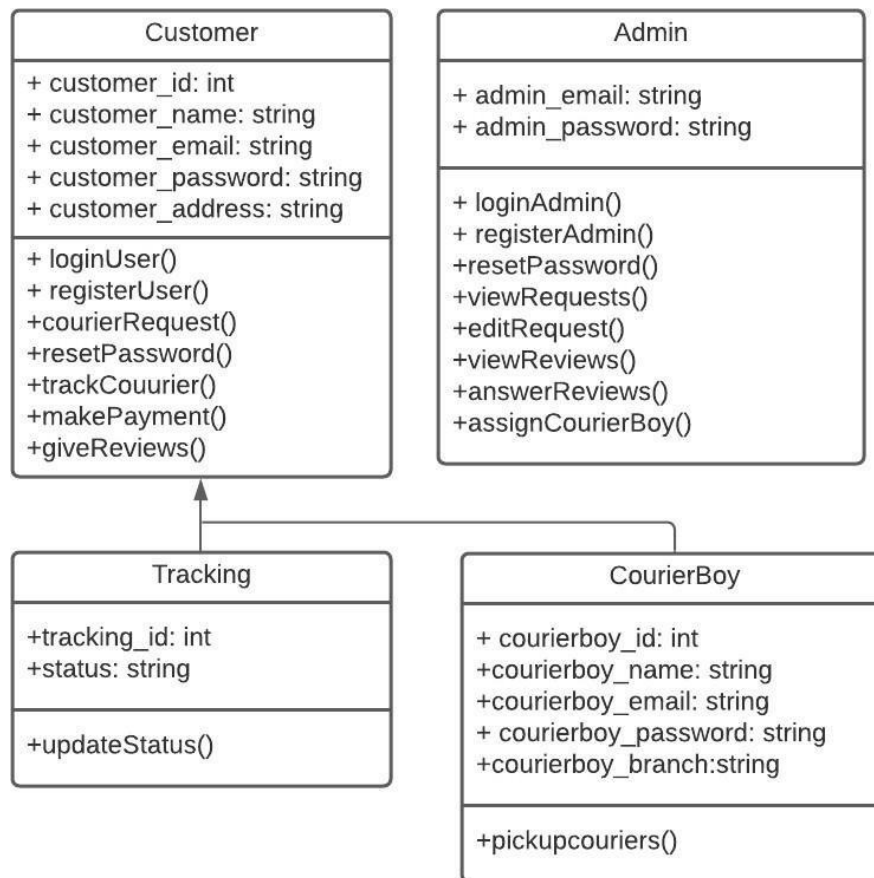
Customer

+ customer_id: int
+ customer_name: string
+ customer_email: string
+ customer_password: string
+ customer_address: string

+ loginUser()
+ registerUser()
+courierRequest()
+resetPassword()
+trackCouurier()
+makePayment()
+giveReviews()

Admin

+ admin_email: string
+ admin_password: string

+ loginAdmin()
+ registerAdmin()
+resetPassword()
+viewRequests()
+editRequest()
+viewReviews()
+answerReviews()
+assignCourierBoy()

Tracking

+tracking_id: int
+status: string

+updateStatus()

CourierBoy

+ courierboy_id: int
+courierboy_name: string
+courierboy_email: string
+ courierboy_password: string
+courierboy_branch:string

+pickupcouriers()